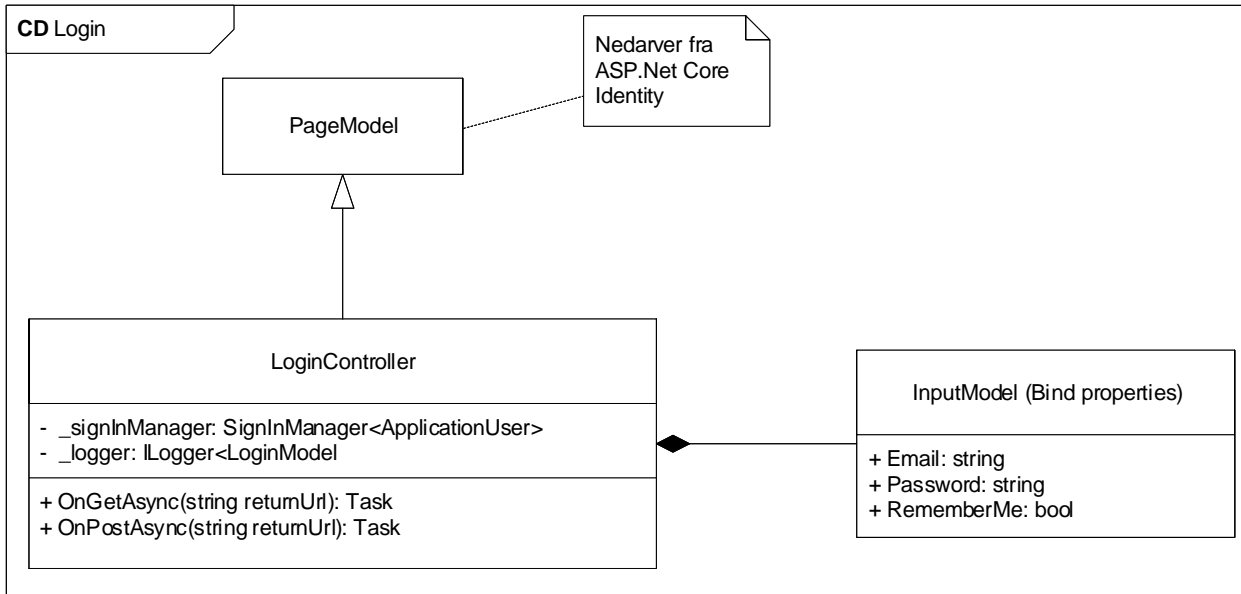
**CD** Login

Nedarver fra ASP.Net Core Identity

PageModel

LoginController

- _signInManager: SignInManager<ApplicationUser>
- _logger: ILogger<LoginModel

+ OnGetAsync(string returnUrl): Task
+ OnPostAsync(string returnUrl): Task

InputModel (Bind properties)

+ Email: string
+ Password: string
+ RememberMe: bool